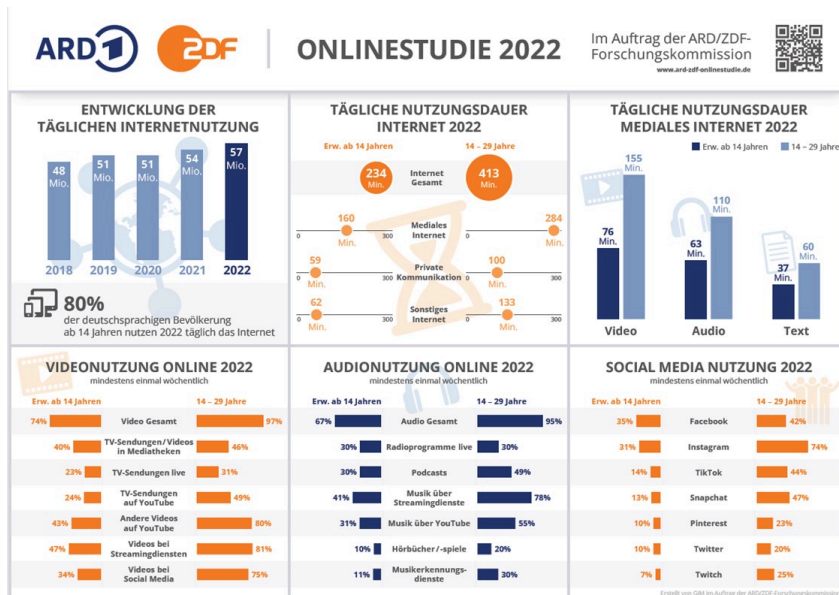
ARD 1 ZDF | ONLINESTUDIE 2022

Im Auftrag der ARD/ZDF-Forschungskommission
www.ard-zdf-onlinestudie.de

ENTWICKLUNG DER TÄGLICHEN INTERNETNUTZUNG

48 Mio. 51 Mio. 51 Mio. 54 Mio. 57 Mio.
2018 2019 2020 2021 2022

80%
der deutschsprachigen Bevölkerung ab 14 Jahren nutzen 2022 täglich das Internet

TÄGLICHE NUTZUNGSDAUER INTERNET 2022

Erw. ab 14 Jahren | 14 – 29 Jahre

234 Min. Internet Gesamt 413 Min.
0 160 Min. 300 Mediales Internet 0 284 Min. 300
0 59 Min. 300 Private Kommunikation 0 100 Min. 300
0 62 Min. 300 Sonstiges Internet 0 133 Min. 300

TÄGLICHE NUTZUNGSDAUER MEDIALES INTERNET 2022

Erw. ab 14 Jahren | 14 – 29 Jahre

Video 76 Min. 155 Min.
Audio 63 Min. 110 Min.
Text 37 Min. 60 Min.

VIDEONUTZUNG ONLINE 2022
mindestens einmal wöchentlich

| Erw. ab 14 Jahren | | 14 – 29 Jahre |
|---|---|---|
| 74% | Video Gesamt | 97% |
| 40% | TV-Sendungen/Videos in Mediatheken | 46% |
| 23% | TV-Sendungen live | 31% |
| 24% | TV-Sendungen auf YouTube | 49% |
| 43% | Andere Videos auf YouTube | 80% |
| 47% | Videos bei Streamingdiensten | 81% |
| 34% | Videos bei Social Media | 75% |

AUDIONUTZUNG ONLINE 2022
mindestens einmal wöchentlich

| Erw. ab 14 Jahren | | 14 – 29 Jahre |
|---|---|---|
| 67% | Audio Gesamt | 95% |
| 30% | Radioprogramme live | 30% |
| 30% | Podcasts | 49% |
| 41% | Musik über Streamingdienste | 78% |
| 31% | Musik über YouTube | 55% |
| 10% | Hörbücher/-spiele | 20% |
| 11% | Musikerkennungs-dienste | 30% |

SOCIAL MEDIA NUTZUNG 2022
mindestens einmal wöchentlich

| Erw. ab 14 Jahren | | 14 – 29 Jahre |
|---|---|---|
| 35% | Facebook | 42% |
| 31% | Instagram | 74% |
| 14% | TikTok | 44% |
| 13% | Snapchat | 47% |
| 10% | Pinterest | 23% |
| 10% | Twitter | 20% |
| 7% | Twitch | 25% |

Erstellt von GIM im Auftrag der ARD/ZDF-Forschungskommission